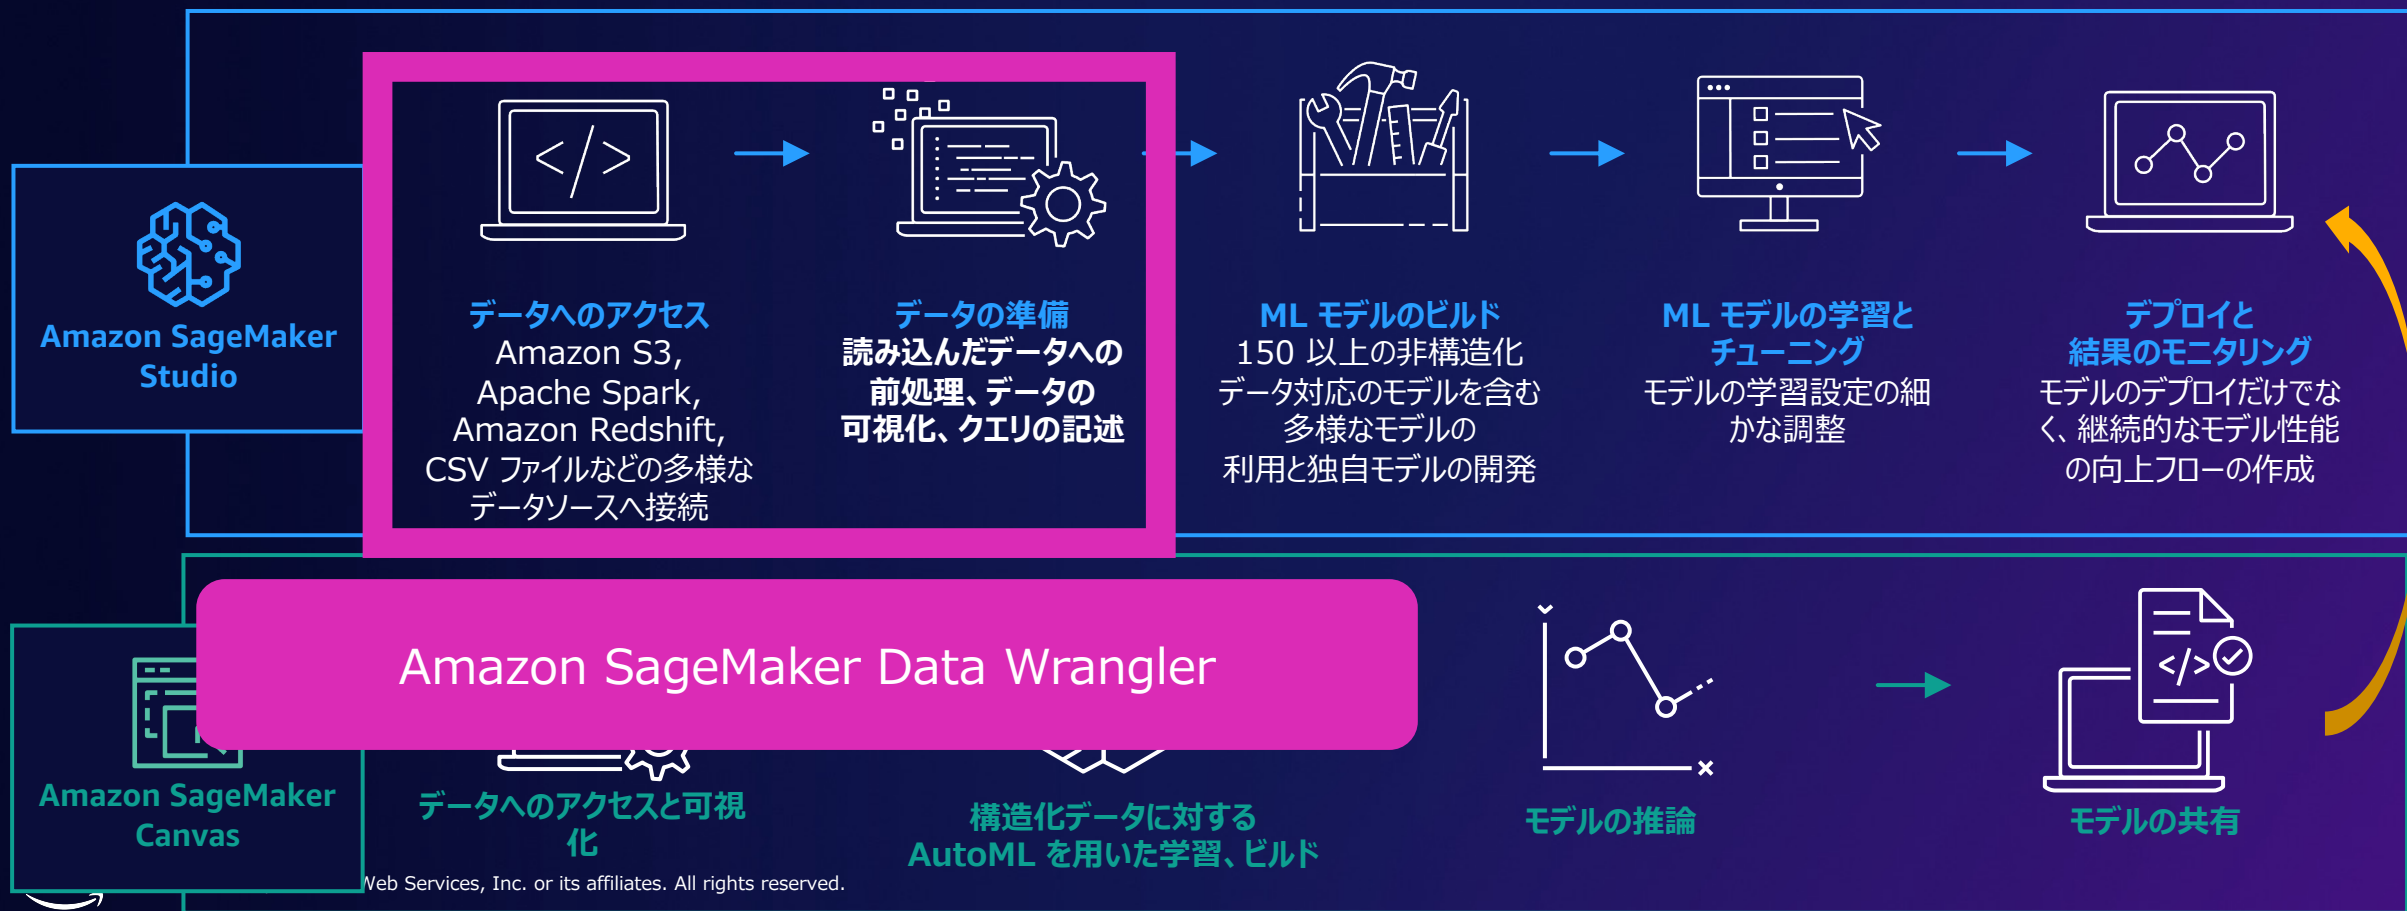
Amazon SageMaker Studio

データへのアクセス
Amazon S3, Apache Spark, Amazon Redshift, CSV ファイルなどの多様なデータソースへ接続

データの準備
読み込んだデータへの前処理、データの可視化、クエリの記述

ML モデルのビルド
150 以上の非構造化データ対応のモデルを含む多様なモデルの利用と独自モデルの開発

ML モデルの学習とチューニング
モデルの学習設定の細かな調整

デプロイと結果のモニタリング
モデルのデプロイだけでなく、継続的なモデル性能の向上フローの作成

Amazon SageMaker Canvas

Amazon SageMaker Data Wrangler

データへのアクセスと可視化

構造化データに対する AutoML を用いた学習、ビルド

モデルの推論

モデルの共有

Web Services, Inc. or its affiliates. All rights reserved.